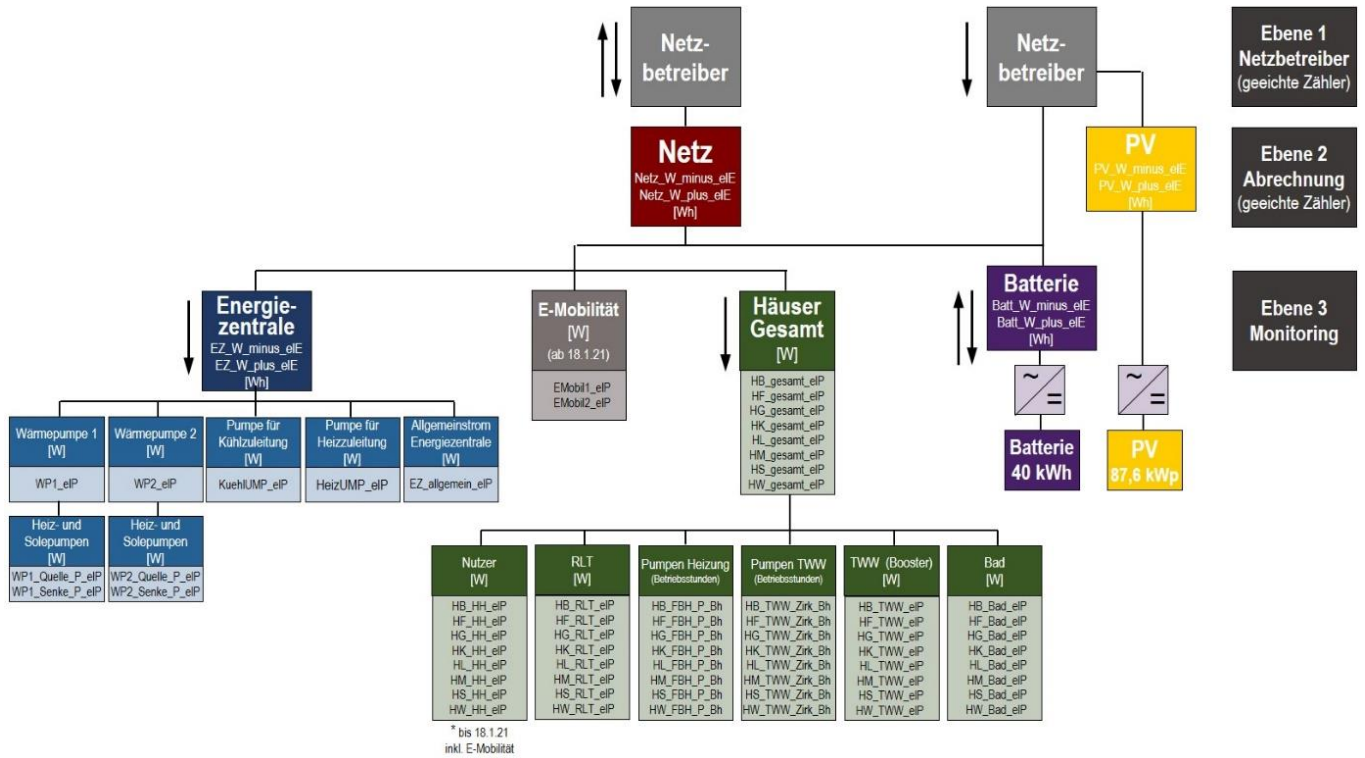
Netzbetreiber

Netzbetreiber

Ebene 1
Netzbetreiber
(geeichte Zähler)

Netz
Netz_W_minus_elE
Netz_W_plus_elE
[Wh]

PV
PV_W_minus_elE
PV_W_plus_elE
[Wh]

Ebene 2
Abrechnung
(geeichte Zähler)

Ebene 3
Monitoring

Energiezentrale
EZ_W_minus_elE
EZ_W_plus_elE
[Wh]

E-Mobilität
[W]
(ab 18.1.21)
EMobil1_elP
EMobil2_elP

Häuser Gesamt
[W]
HB_gesamt_elP
HF_gesamt_elP
HG_gesamt_elP
HK_gesamt_elP
HL_gesamt_elP
HM_gesamt_elP
HS_gesamt_elP
HW_gesamt_elP

Batterie
Batt_W_minus_elE
Batt_W_plus_elE
[Wh]

~
=

~
=

Batterie
40 kWh

PV
87,6 kWp

Wärmepumpe 1
[W]
WP1_elP

Wärmepumpe 2
[W]
WP2_elP

Pumpe für Kühlzuleitung
[W]
KuehlUMP_elP

Pumpe für Heizzuleitung
[W]
HeizUMP_elP

Allgemeinstrom Energiezentrale
[W]
EZ_allgemein_elP

Heiz- und Solepumpen
[W]
WP1_Quelle_P_elP
WP1_Senke_P_elP

Heiz- und Solepumpen
[W]
WP2_Quelle_P_elP
WP2_Senke_P_elP

| Nutzer [W] | RLT [W] | Pumpen Heizung (Betriebsstunden) | Pumpen TWW (Betriebsstunden) | TWW (Booster) [W] | Bad [W] |
|---|---|---|---|---|---|
| HB_HH_elP | HB_RLT_elP | HB_FBH_P_Bh | HB_TWW_Zirk_Bh | HB_TWW_elP | HB_Bad_elP |
| HF_HH_elP | HF_RLT_elP | HF_FBH_P_Bh | HF_TWW_Zirk_Bh | HF_TWW_elP | HF_Bad_elP |
| HG_HH_elP | HG_RLT_elP | HG_FBH_P_Bh | HG_TWW_Zirk_Bh | HG_TWW_elP | HG_Bad_elP |
| HK_HH_elP | HK_RLT_elP | HK_FBH_P_Bh | HK_TWW_Zirk_Bh | HK_TWW_elP | HK_Bad_elP |
| HL_HH_elP | HL_RLT_elP | HL_FBH_P_Bh | HL_TWW_Zirk_Bh | HL_TWW_elP | HL_Bad_elP |
| HM_HH_elP | HM_RLT_elP | HM_FBH_P_Bh | HM_TWW_Zirk_Bh | HM_TWW_elP | HM_Bad_elP |
| HS_HH_elP | HS_RLT_elP | HS_FBH_P_Bh | HS_TWW_Zirk_Bh | HS_TWW_elP | HS_Bad_elP |
| HW_HH_elP | HW_RLT_elP | HW_FBH_P_Bh | HW_TWW_Zirk_Bh | HW_TWW_elP | HW_Bad_elP |

* bis 18.1.21 inkl. E-Mobilität